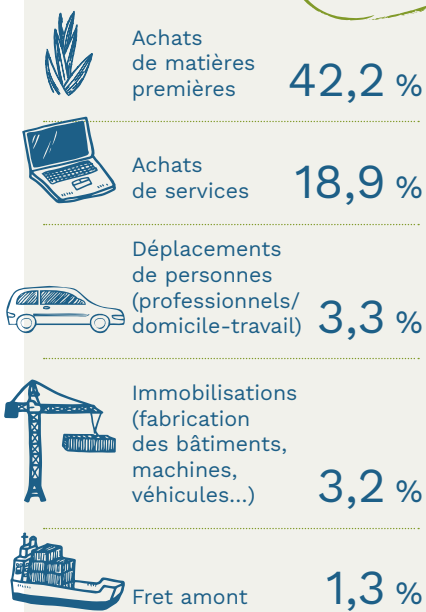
Achats de matières premières 42,2 %

Achats de services 18,9 %

Déplacements de personnes (professionnels/ domicile-travail) 3,3 %

Immobilisations (fabrication des bâtiments, machines, véhicules...) 3,2 %

Fret amont 1,3 %